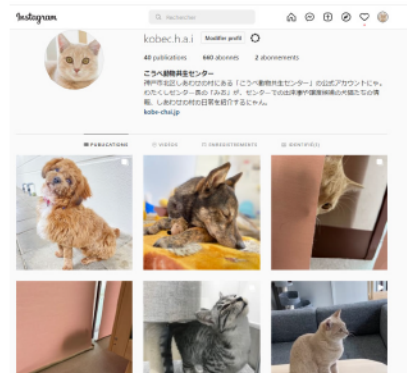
Instagram

Rechercher

kobec.h.a.i

Modifier profil

40 publications 440 abonnés 2 abonnements

こうべ動物共生センター

神戸市北区しあわせの村にある「こうべ動物共生センター」の公式アカウントにゃ。わたくしセンター猫の「みお」が、センターでの出来事や譲渡候補の犬猫たちの情報、しあわせの村の日常を紹介するにゃん。

kobe-chai.jp

PUBLICATIONS

VIDÉOS

ENREGISTREMENTS

IDENTIFIÉ(E)